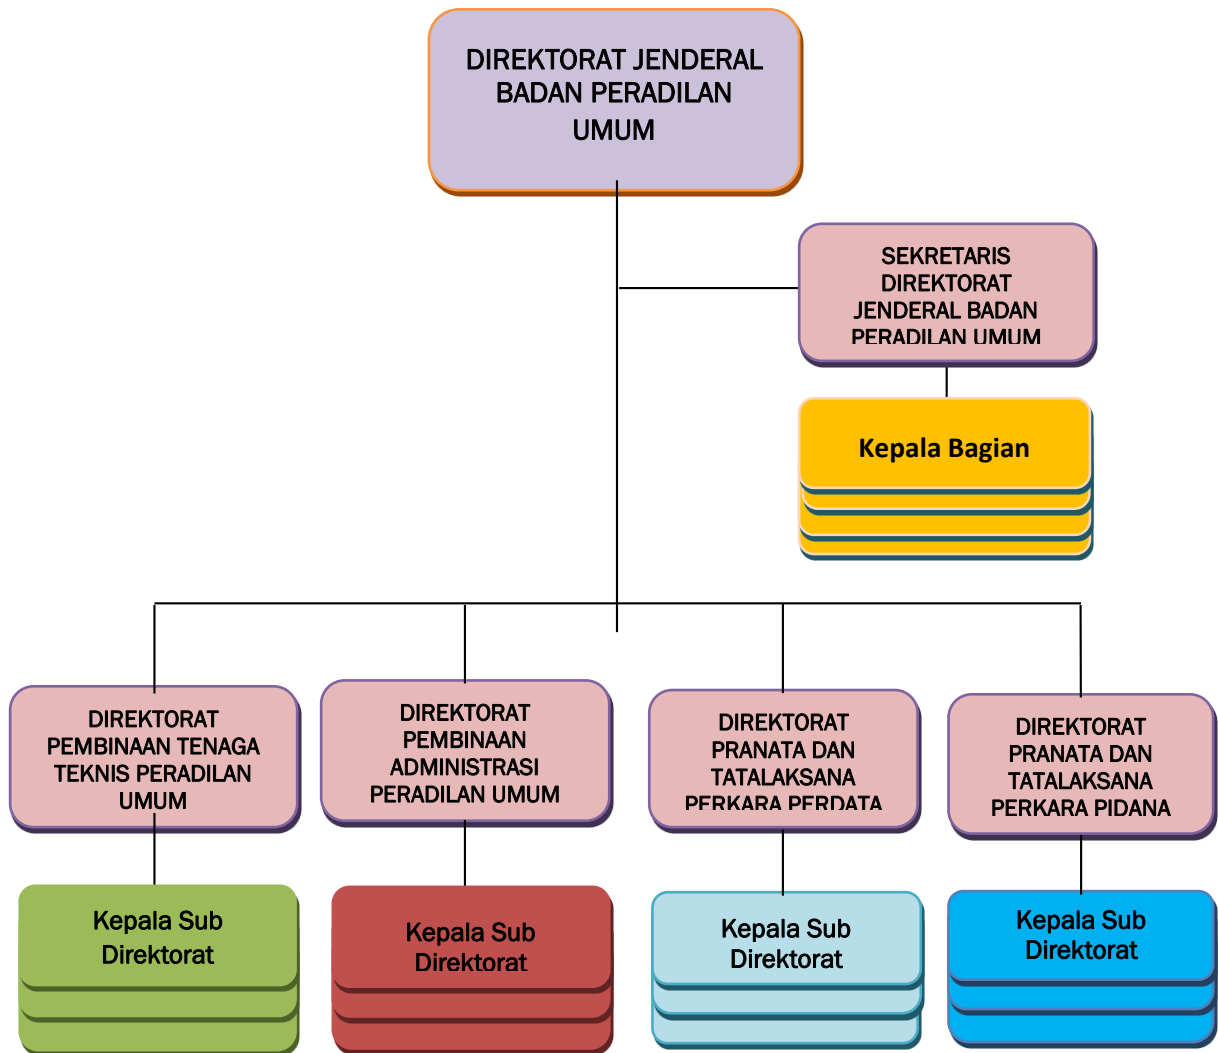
DIREKTORAT JENDERAL BADAN PERADILAN UMUM

SEKRETARIS DIREKTORAT JENDERAL BADAN PERADILAN UMUM

Kepala Bagian

DIREKTORAT PEMBINAAN TENAGA TEKNIS PERADILAN UMUM

DIREKTORAT PEMBINAAN ADMINISTRASI PERADILAN UMUM

DIREKTORAT PRANATA DAN TATALAKSANA PERKARA PERDATA

DIREKTORAT PRANATA DAN TATALAKSANA PERKARA PIDANA

Kepala Sub Direktorat

Kepala Sub Direktorat

Kepala Sub Direktorat

Kepala Sub Direktorat